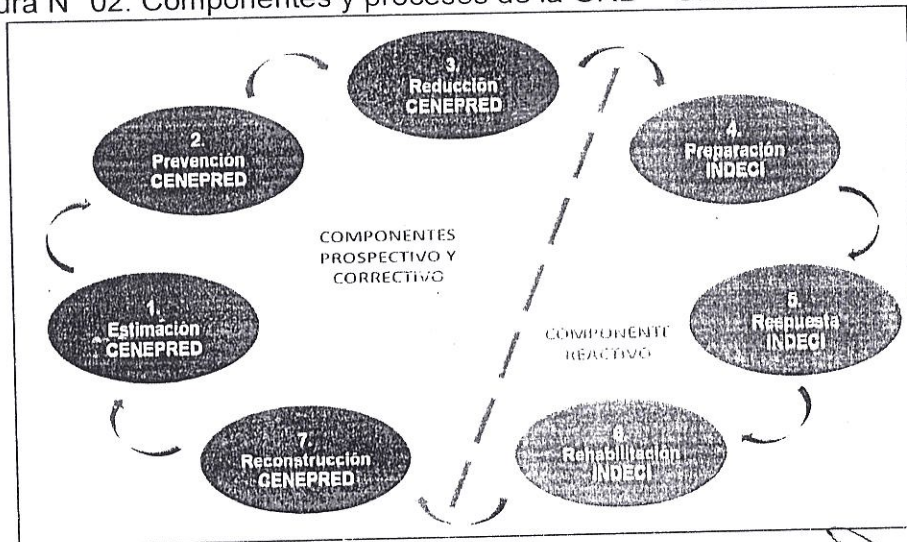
ura N°02. Componentes y procesos de la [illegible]

3.
Reducción
CENEPRED

2.
Prevención
CENEPRED

4.
Preparación
INDECI

COMPONENTES
PROSPECTIVO Y
CORRECTIVO

1.
Estimación
CENEPRED

COMPONENTE
REACTIVO

5.
Respuesta
INDECI

7.
Reconstrucción
CENEPRED

6.
Rehabilitación
INDECI